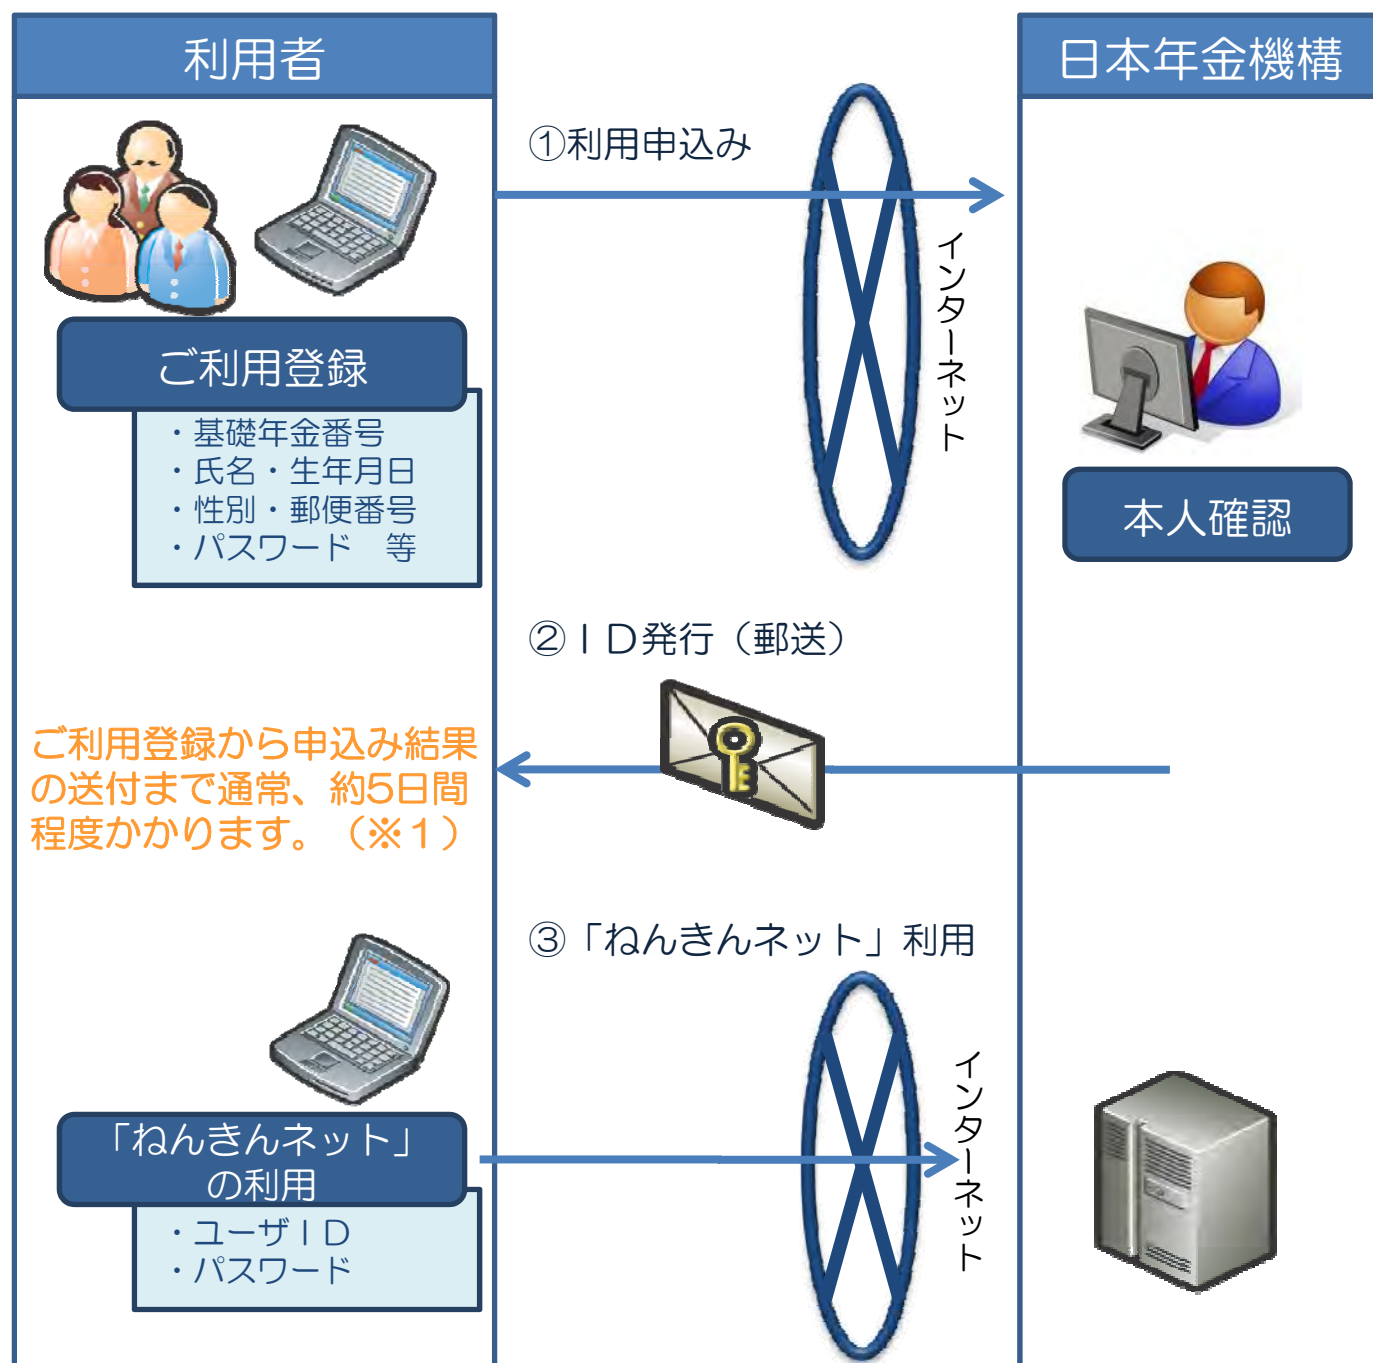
利用者

日本年金機構

①利用申込み

インターネット

ご利用登録

・基礎年金番号
・氏名・生年月日
・性別・郵便番号
・パスワード　等

本人確認

②ＩＤ発行（郵送）

ご利用登録から申込み結果の送付まで通常、約5日間程度かかります。（※１）

③「ねんきんネット」利用

インターネット

「ねんきんネット」の利用

・ユーザＩＤ
・パスワード